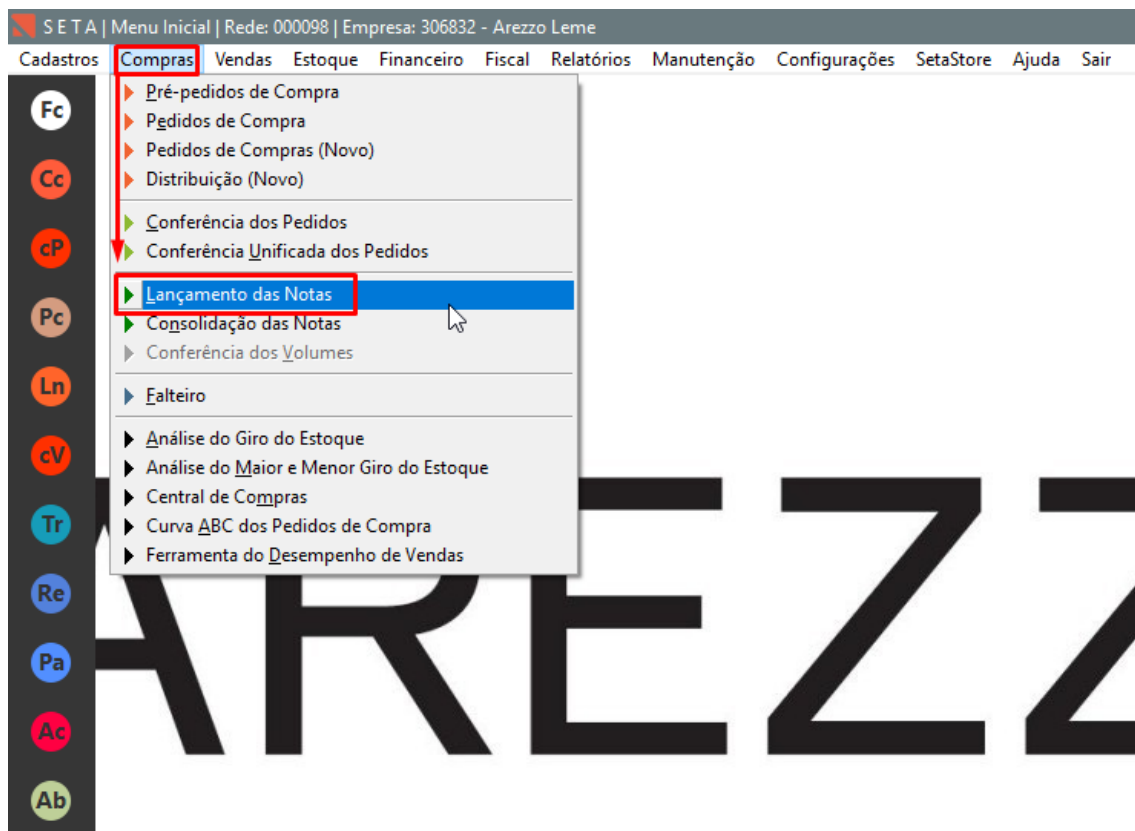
S E T A | Menu Inicial | Rede: 000098 | Empresa: 306832 - Arezzo Leme

Cadastros Compras Vendas Estoque Financeiro Fiscal Relatórios Manutenção Configurações SetaStore Ajuda Sair

Fc
Cc
cP
Pc
Ln
cV
Tr
Re
Pa
Ac
Ab

Pré-pedidos de Compra
Pedidos de Compra
Pedidos de Compras (Novo)
Distribuição (Novo)
Conferência dos Pedidos
Conferência Unificada dos Pedidos
Lançamento das Notas
Consolidação das Notas
Conferência dos Volumes
Falteiro
Análise do Giro do Estoque
Análise do Maior e Menor Giro do Estoque
Central de Compras
Curva ABC dos Pedidos de Compra
Ferramenta do Desempenho de Vendas

AREZZ